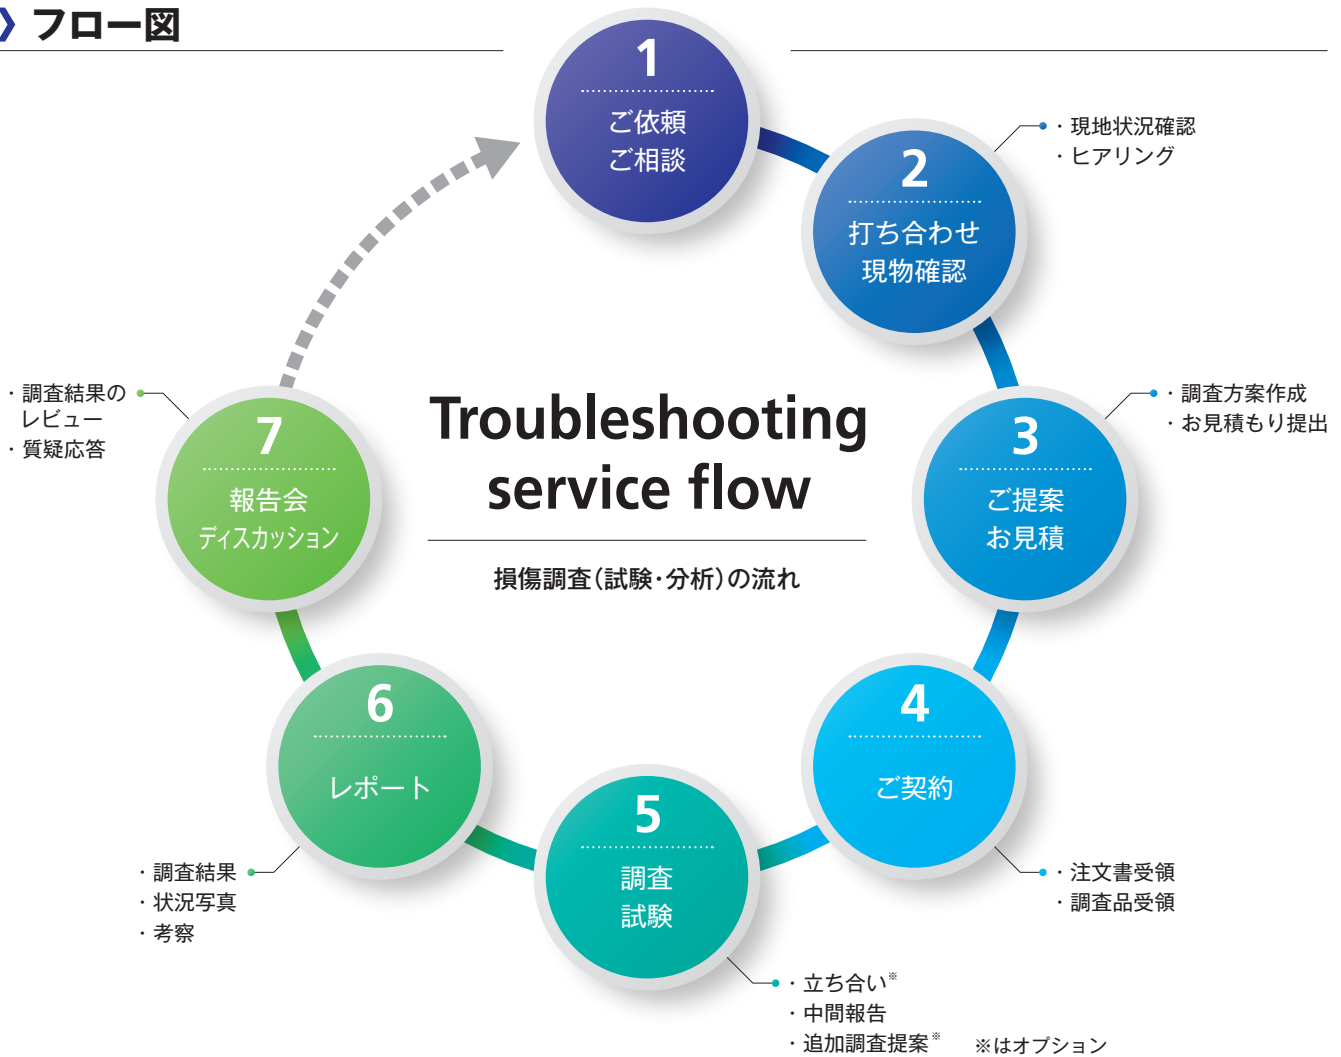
フロー図

1
ご依頼
ご相談

2
打ち合わせ
現物確認

・現地状況確認
・ヒアリング

3
ご提案
お見積

・調査方案作成
・お見積もり提出

4
ご契約

・注文書受領
・調査品受領

5
調査
試験

・立ち合い※
・中間報告
・追加調査提案※

※はオプション

6
レポート

・調査結果
・状況写真
・考察

7
報告会
ディスカッション

・調査結果のレビュー
・質疑応答

Troubleshooting service flow

損傷調査(試験・分析)の流れ